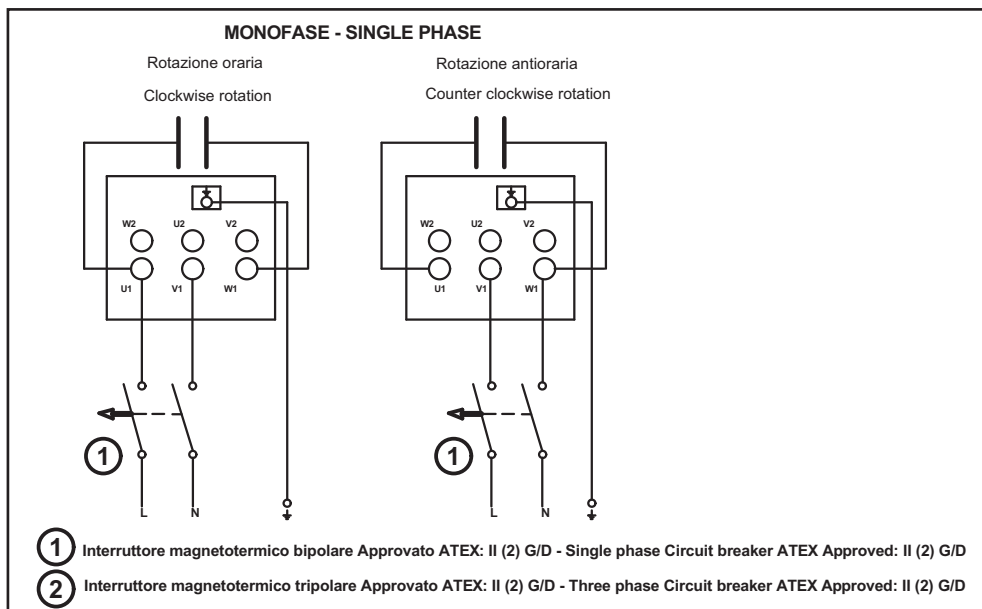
MONOFASE - SINGLE PHASE

Rotazione oraria

Clockwise rotation

W2 U2 V2

U1 V1 W1

1

L N

Rotazione antioraria

Counter clockwise rotation

W2 U2 V2

U1 V1 W1

1

L N

1 Interruttore magnetotermico bipolare Approvato ATEX: II (2) G/D - Single phase Circuit breaker ATEX Approved: II (2) G/D

2 Interruttore magnetotermico tripolare Approvato ATEX: II (2) G/D - Three phase Circuit breaker ATEX Approved: II (2) G/D